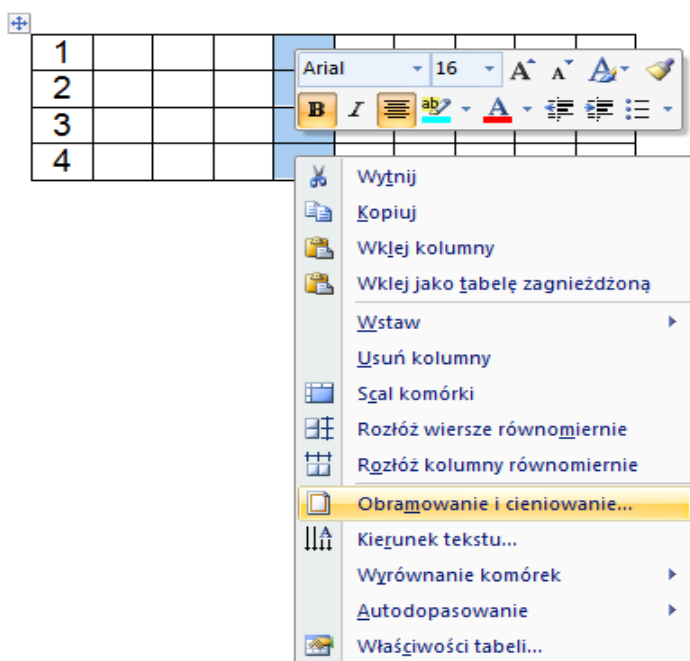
| 1 | | | | | | | | | |
|---|---|---|---|---|---|---|---|---|---|
| 2 | | | | | | | | | |
| 3 | | | | | | | | | |
| 4 | | | | | | | | | |

Arial 16 A A

B I

Wytnij
Kopiuj
Wklej kolumny
Wklej jako tabelę zagnieżdżoną
Wstaw
Usuń kolumny
Scal komórki
Rozłóż wiersze równomiernie
Rozłóż kolumny równomiernie
Obramowanie i cieniowanie...
Kierunek tekstu...
Wyrównanie komórek
Autodopasowanie
Właściwości tabeli...